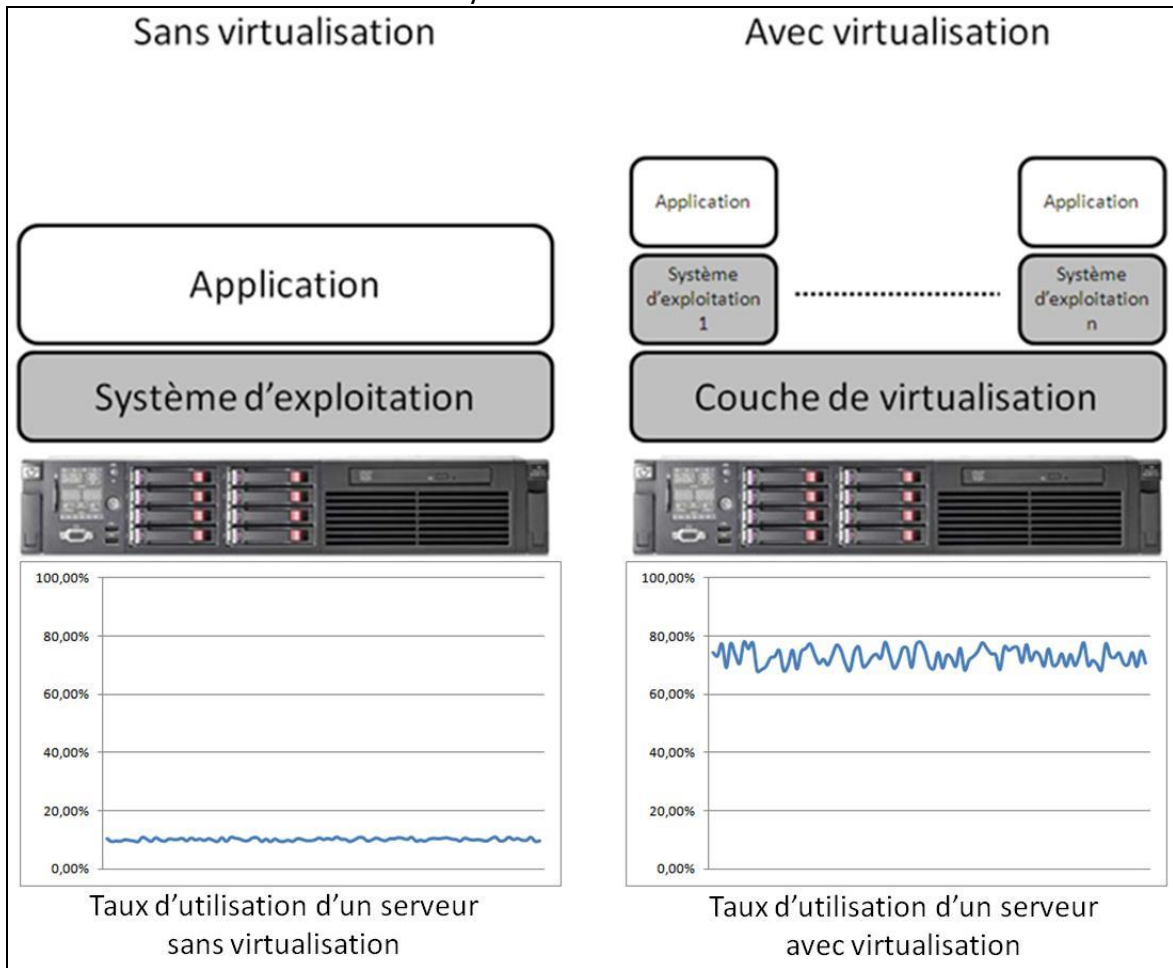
Sans virtualisation

Application

Système d'exploitation

100,00%
80,00%
60,00%
40,00%
20,00%
0,00%

Taux d'utilisation d'un serveur sans virtualisation

Avec virtualisation

Application

Application

Système d'exploitation 1

Système d'exploitation n

Couche de virtualisation

100,00%
80,00%
60,00%
40,00%
20,00%
0,00%

Taux d'utilisation d'un serveur avec virtualisation